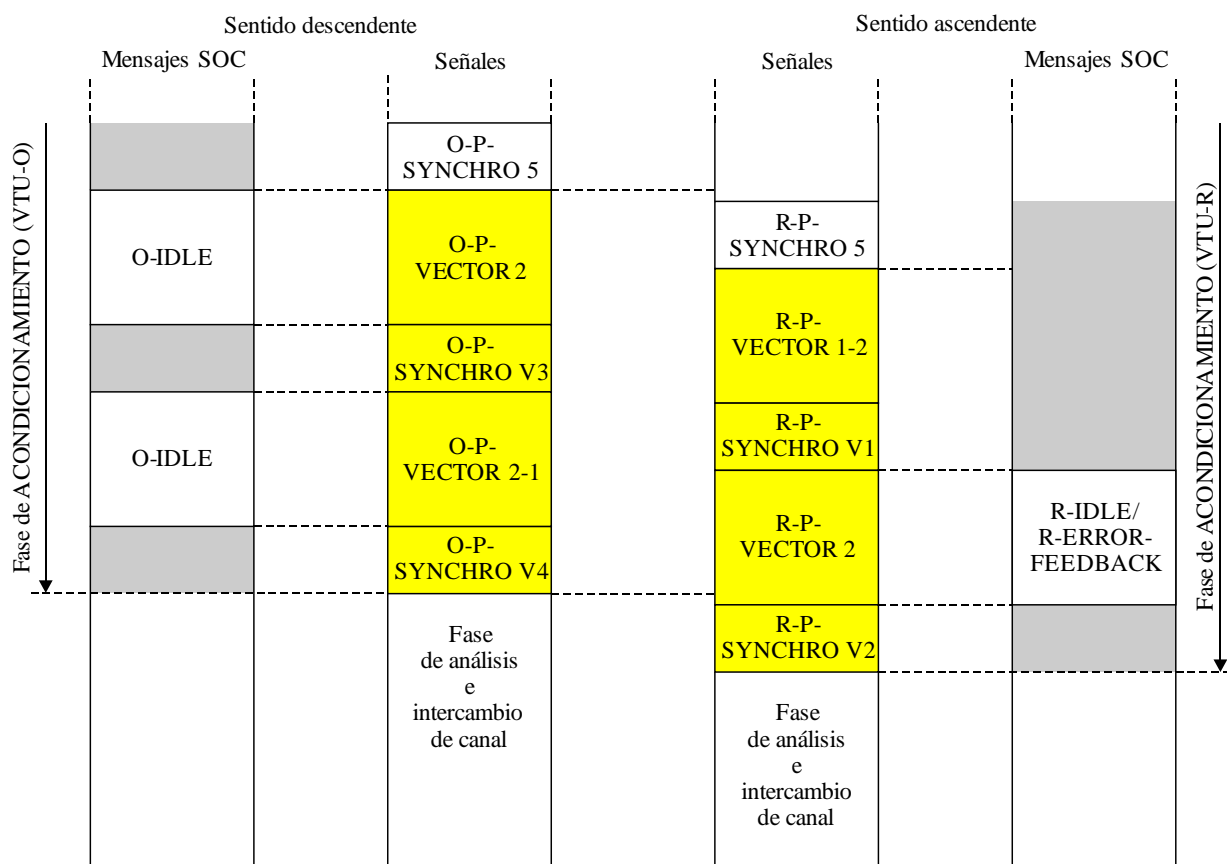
Sentido descendente

Sentido ascendente

Mensajes SOC

Señales

Señales

Mensajes SOC

Fase de ACONDICIONAMIENTO (VTU-O)

O-P-SYNCHRO 5

O-IDLE

O-P-VECTOR 2

O-P-SYNCHRO V3

O-IDLE

O-P-VECTOR 2-1

O-P-SYNCHRO V4

Fase de análisis e intercambio de canal

R-P-SYNCHRO 5

R-P-VECTOR 1-2

R-P-SYNCHRO V1

R-P-VECTOR 2

R-P-SYNCHRO V2

Fase de análisis e intercambio de canal

R-IDLE/ R-ERROR-FEEDBACK

Fase de ACONDICIONAMIENTO (VTU-R)